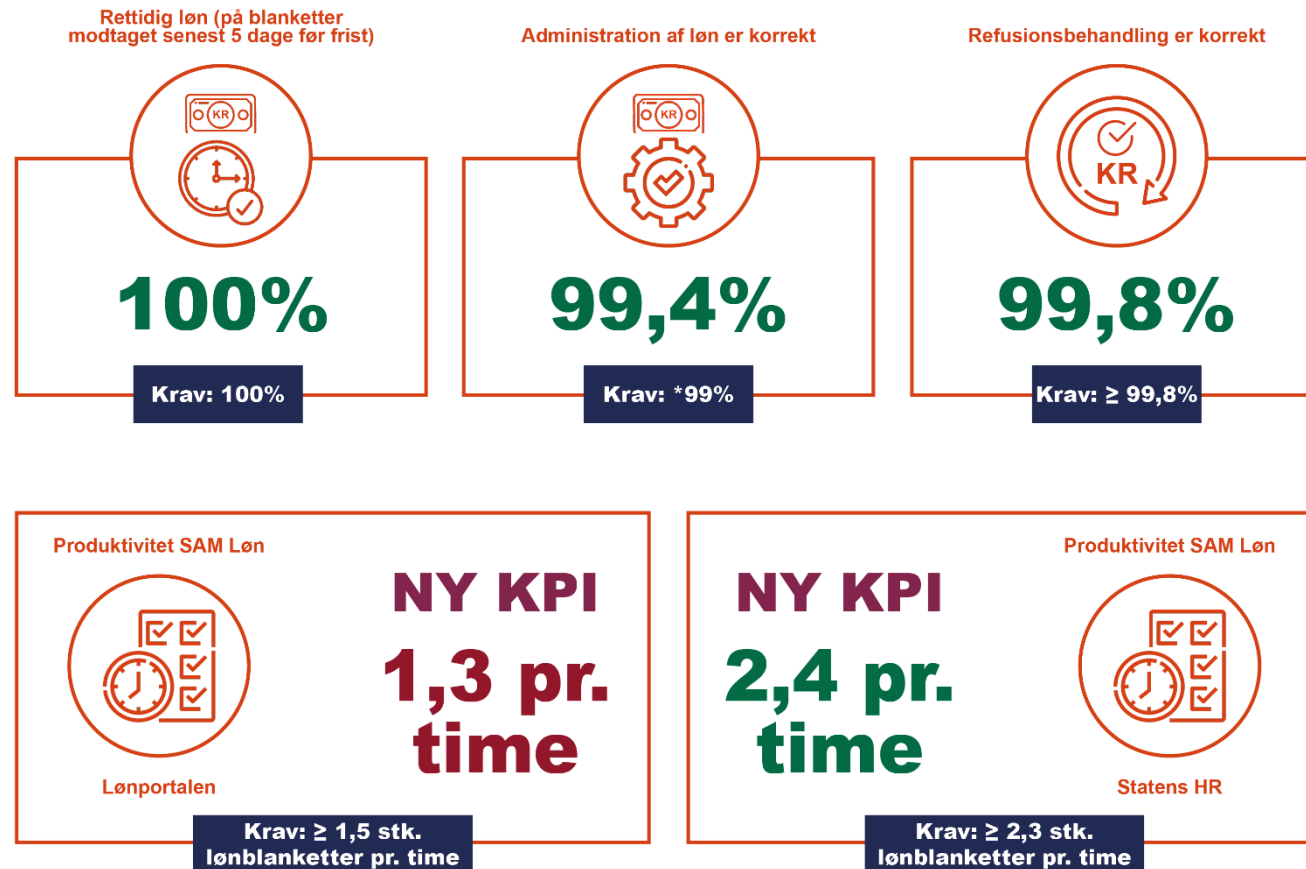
Rettidig løn (på blanketter modtaget senest 5 dage før frist)

KR

100%

Krav: 100%

Administration af løn er korrekt

KR

99,4%

Krav: *99%

Refusionsbehandling er korrekt

KR

99,8%

Krav: ≥ 99,8%

Produktivitet SAM Løn

NY KPI

1,3 pr. time

Lønportalen

Krav: ≥ 1,5 stk. lønblanketter pr. time

NY KPI

2,4 pr. time

Produktivitet SAM Løn

Statens HR

Krav: ≥ 2,3 stk. lønblanketter pr. time